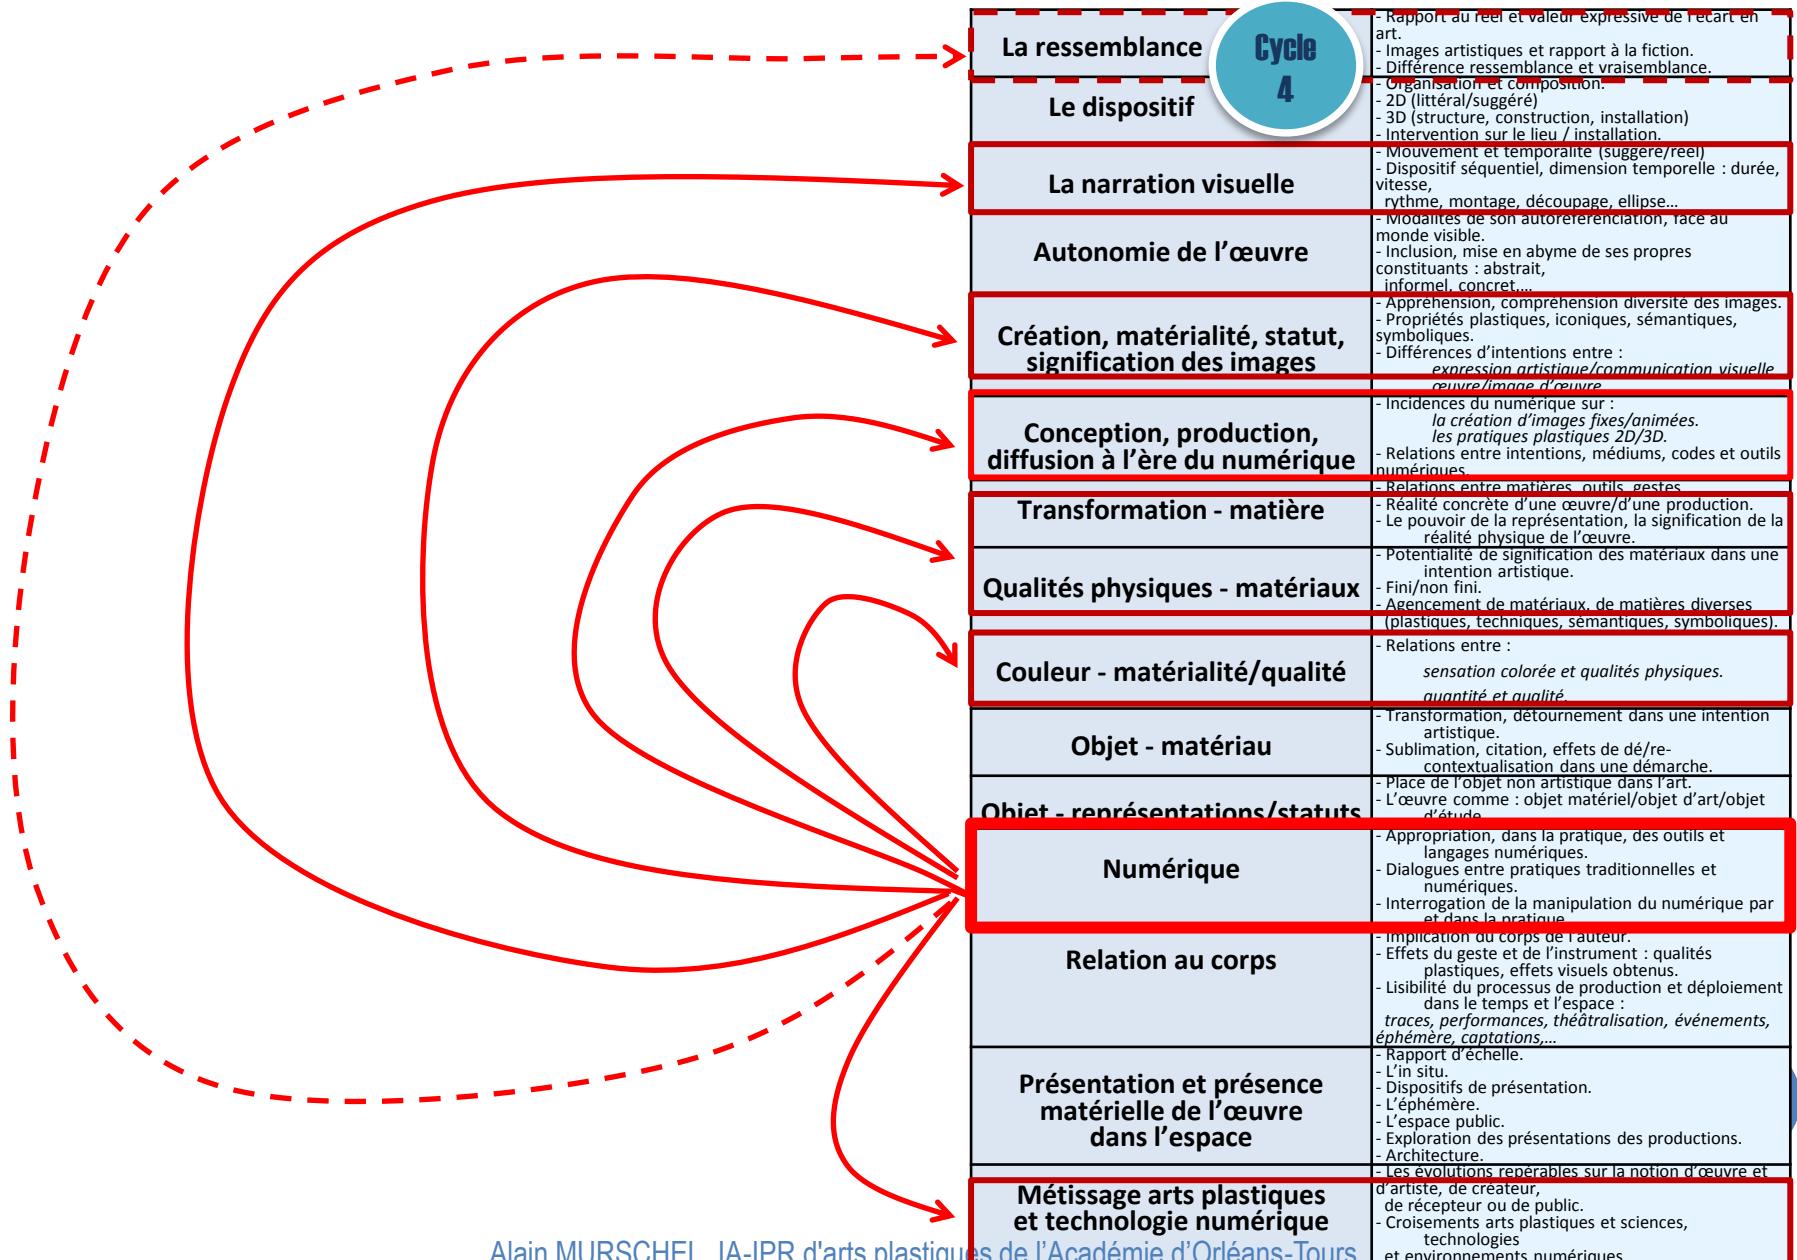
Cycle 4

| | |
|---|---|
| La ressemblance | - Rapport au réel et valeur expressive de l'écart en art.<br>- Images artistiques et rapport à la fiction.<br>- Différence ressemblance et vraisemblance. |
| Le dispositif | - Organisation et composition.<br>- 2D (littéral/suggéré)<br>- 3D (structure, construction, installation)<br>- Intervention sur le lieu / installation. |
| La narration visuelle | - Mouvement et temporalité (suggéré/réel)<br>- Dispositif séquentiel, dimension temporelle : durée, vitesse, rythme, montage, découpage, ellipse… |
| Autonomie de l'œuvre | - Modalités de son autoréférenciation, face au monde visible.<br>- Inclusion, mise en abyme de ses propres constituants : abstrait, informel, concret,… |
| Création, matérialité, statut, signification des images | - Appréhension, compréhension diversité des images.<br>- Propriétés plastiques, iconiques, sémantiques, symboliques.<br>- Différences d'intentions entre : *expression artistique/communication visuelle* *œuvre/image d'œuvre* |
| Conception, production, diffusion à l'ère du numérique | - Incidences du numérique sur : *la création d'images fixes/animées.* *les pratiques plastiques 2D/3D.*<br>- Relations entre intentions, médiums, codes et outils numériques. |
| Transformation - matière | - Relations entre matières, outils, gestes.<br>- Réalité concrète d'une œuvre/d'une production.<br>- Le pouvoir de la représentation, la signification de la réalité physique de l'œuvre. |
| Qualités physiques - matériaux | - Potentialité de signification des matériaux dans une intention artistique.<br>- Fini/non fini.<br>- Agencement de matériaux, de matières diverses (plastiques, techniques, sémantiques, symboliques). |
| Couleur - matérialité/qualité | - Relations entre : *sensation colorée et qualités physiques.* *quantité et qualité.* |
| Objet - matériau | - Transformation, détournement dans une intention artistique.<br>- Sublimation, citation, effets de dé/re-contextualisation dans une démarche. |
| Objet - représentations/statuts | - Place de l'objet non artistique dans l'art.<br>- L'œuvre comme : objet matériel/objet d'art/objet d'étude. |
| Numérique | - Appropriation, dans la pratique, des outils et langages numériques.<br>- Dialogues entre pratiques traditionnelles et numériques.<br>- Interrogation de la manipulation du numérique par et dans la pratique. |
| Relation au corps | - Implication du corps de l'auteur.<br>- Effets du geste et de l'instrument : qualités plastiques, effets visuels obtenus.<br>- Lisibilité du processus de production et déploiement dans le temps et l'espace : *traces, performances, théâtralisation, événements, éphémère, captations,…* |
| Présentation et présence matérielle de l'œuvre dans l'espace | - Rapport d'échelle.<br>- L'in situ.<br>- Dispositifs de présentation.<br>- L'éphémère.<br>- L'espace public.<br>- Exploration des présentations des productions.<br>- Architecture. |
| Métissage arts plastiques et technologie numérique | - Les évolutions repérables sur la notion d'œuvre et d'artiste, de créateur, de récepteur ou de public.<br>- Croisements arts plastiques et sciences, technologies et environnements numériques. |

Alain MURSCHEL, IA-IPR d'arts plastiques de l'Académie d'Orléans-Tours